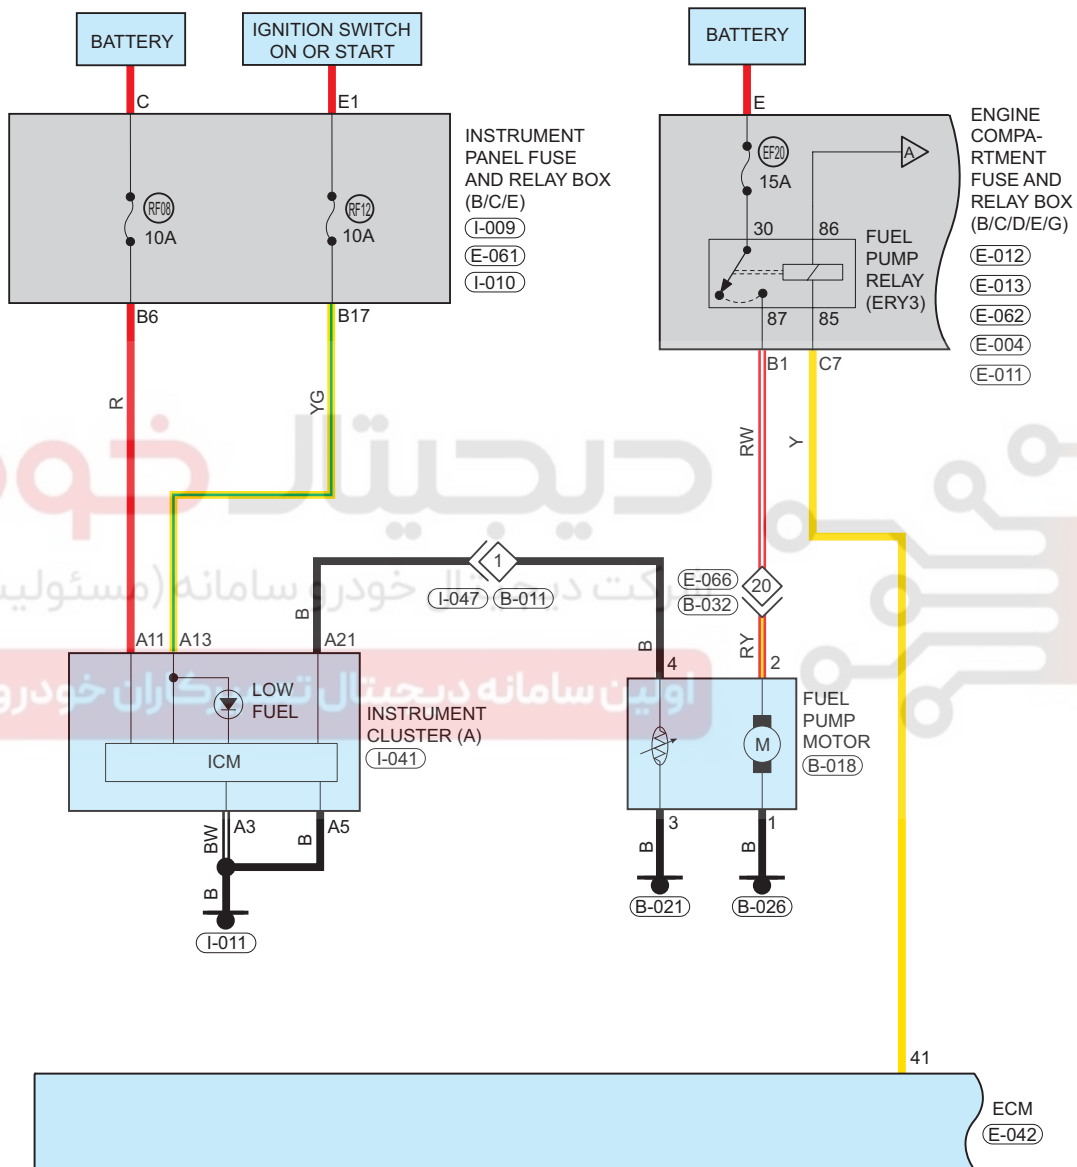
BATTERY

IGNITION SWITCH ON OR START

BATTERY

C

E1

E

INSTRUMENT PANEL FUSE AND RELAY BOX (B/C/E)
I-009
E-061
I-010

RF08
10A

RF12
10A

B6

B17

R

YG

ENGINE COMPA-RTMENT FUSE AND RELAY BOX (B/C/D/E/G)
E-012
E-013
E-062
E-004
E-011

EF20
15A

A

30

86

FUEL PUMP RELAY (ERY3)

87

85

B1

C7

RW

Y

1

I-047

B-011

E-066

B-032

20

B

RY

A11

A13

A21

B

4

2

LOW FUEL

ICM

INSTRUMENT CLUSTER (A)
I-041

M

FUEL PUMP MOTOR
B-018

BW

A3

B

A5

3

1

B

B

B

I-011

B-021

B-026

41

ECM
E-042

دیجیتال خودرو

شرکت دیجیتال خودرو سامانه (مسئولیت

اولین سامانه دیجیتال تعمیرکاران خودرو